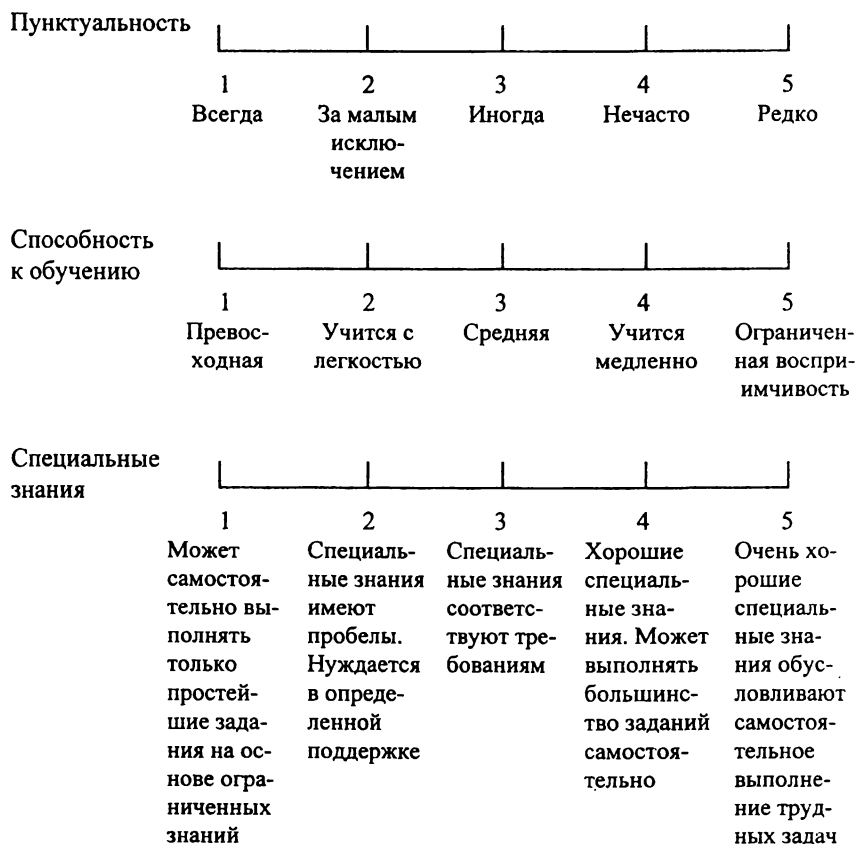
Пунктуальность

1
Всегда

2
За малым исключением

3
Иногда

4
Нечасто

5
Редко

Способность к обучению

1
Превосходная

2
Учится с легкостью

3
Средняя

4
Учится медленно

5
Ограниченная восприимчивость

Специальные знания

1
Может самостоятельно выполнять только простейшие задания на основе ограниченных знаний

2
Специальные знания имеют пробелы. Нуждается в определенной поддержке

3
Специальные знания соответствуют требованиям

4
Хорошие специальные знания. Может выполнять большинство заданий самостоятельно

5
Очень хорошие специальные знания обусловливают самостоятельное выполнение трудных задач